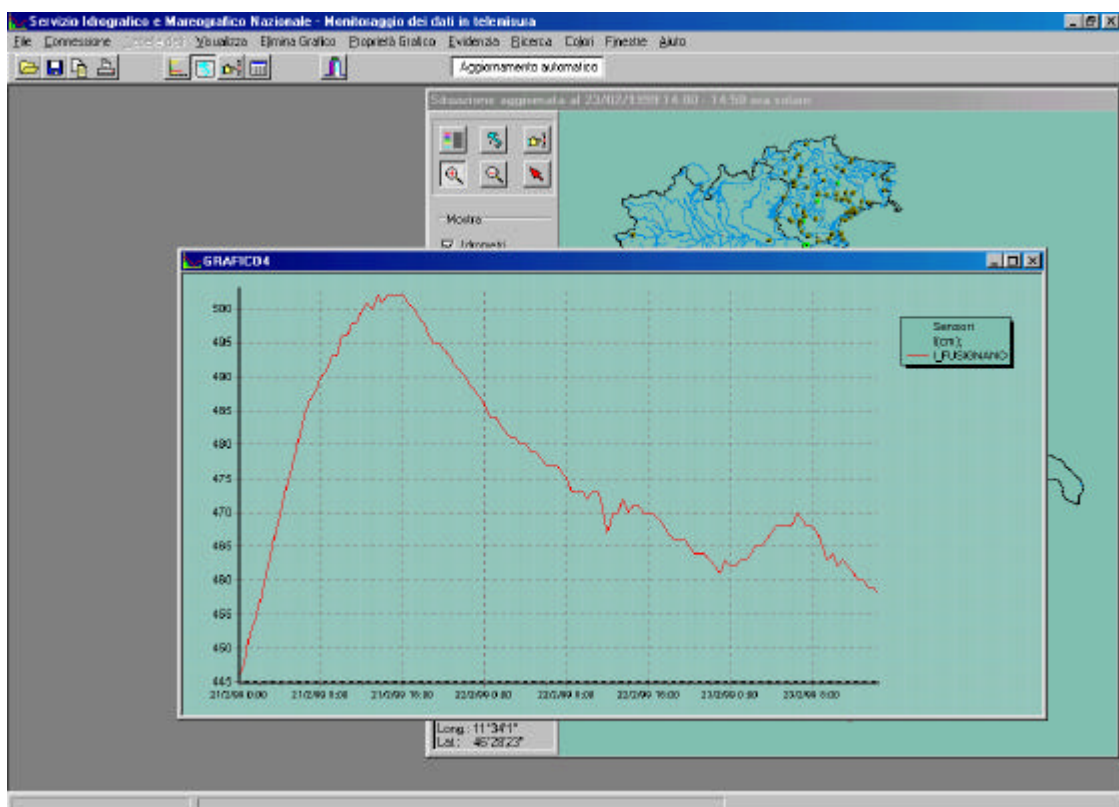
Servizio Idrografico e Mareografico Nazionale - Monitoraggio dei dati in telemisura

File Connessione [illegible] Visualizza Elimina Grafico Proprietà Grafico Evidenzia Ricerca Colori Finestre Aiuto

Aggiornamento automatico

Situazione aggiornata al 23/02/1999 14:00 - 14:59 ora solare

Mostra

Idrometri

GRAFICO4

500
495
490
485
480
475
470
465
460
455
450
445

21/2/99 0:00 21/2/99 8:00 21/2/99 16:00 22/2/99 0:00 22/2/99 8:00 22/2/99 16:00 23/2/99 0:00 23/2/99 8:00

Sensori
I(cm);
I_FUSIGNANO

Long : 11°34'1"
Lat : 45°28'23"